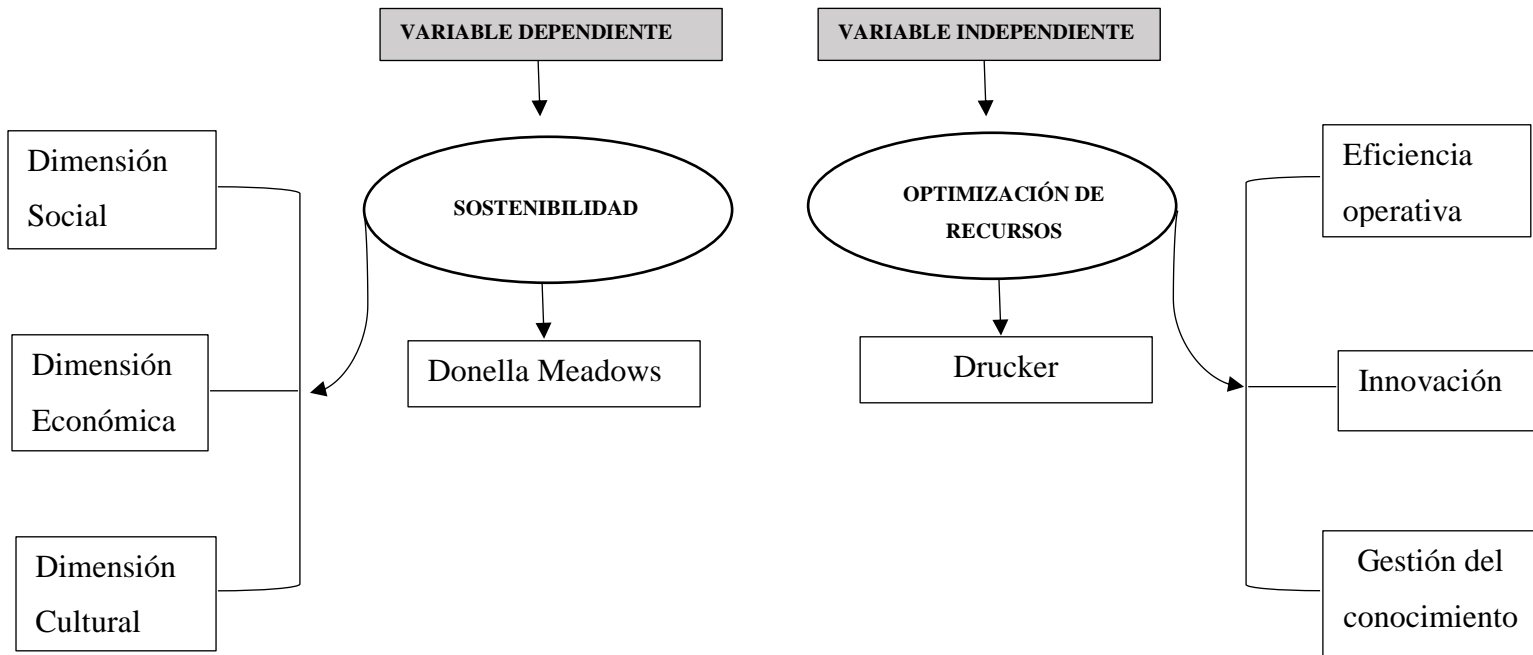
VARIABLE DEPENDIENTE

VARIABLE INDEPENDIENTE

Dimensión Social

SOSTENIBILIDAD

OPTIMIZACIÓN DE RECURSOS

Eficiencia operativa

Dimensión Económica

Donella Meadows

Drucker

Innovación

Dimensión Cultural

Gestión del conocimiento